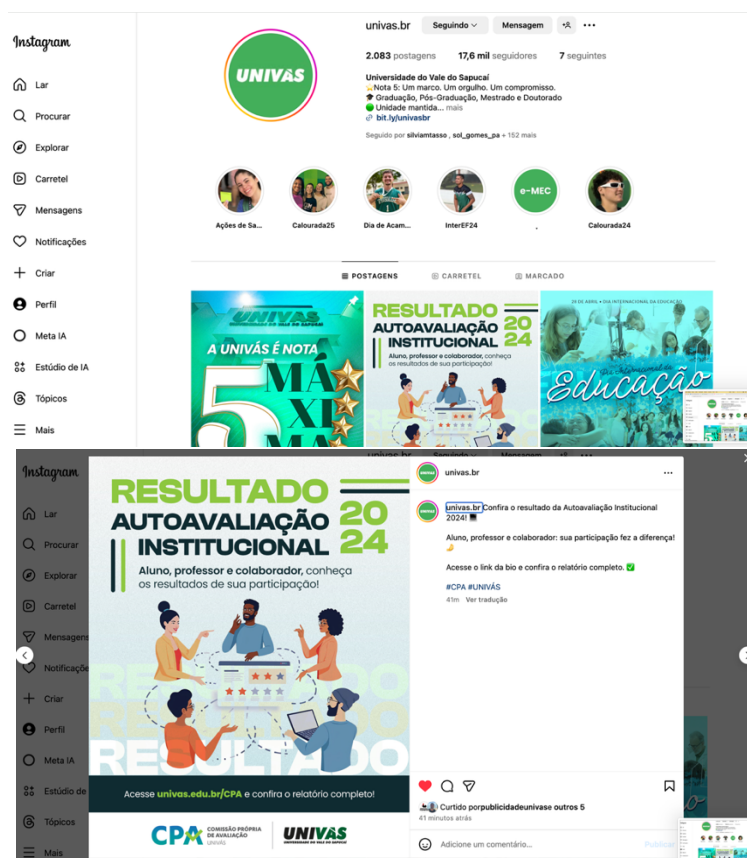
Instagram

Lar
Procurar
Explorar
Carretel
Mensagens
Notificações
Criar
Perfil
Meta IA
Estúdio de IA
Tópicos
Mais

UNIVÁS

univas.br Seguindo Mensagem

2.083 postagens 17,6 mil seguidores 7 seguintes

Universidade do Vale do Sapucaí
⭐Nota 5: Um marco. Um orgulho. Um compromisso.
🎓 Graduação, Pós-Graduação, Mestrado e Doutorado
🟢 Unidade mantida... mais
bit.ly/univasbr

Seguido por silviamtasso , sol_gomes_pa + 152 mais

Ações de Sa... Calourada25 Dia de Acam... InterEF24 e-MEC . Calourada24

POSTAGENS CARRETEL MARCADO

A UNIVÁS É NOTA 5 MÁXIMA

RESULTADO AUTOAVALIAÇÃO INSTITUCIONAL 2024 Aluno, professor e colaborador, conheça os resultados de sua participação!

28 DE ABRIL • DIA INTERNACIONAL DA EDUCAÇÃO Educação

Instagram

Lar
Procurar
Explorar
Carretel
Mensagens
Notificações
Criar
Perfil
Meta IA
Estúdio de IA
Tópicos
Mais

RESULTADO AUTOAVALIAÇÃO INSTITUCIONAL 2024
Aluno, professor e colaborador, conheça os resultados de sua participação!

RESULTADO RESULTADO RESULTADO

Acesse univas.edu.br/CPA e confira o relatório completo!

CPA COMISSÃO PRÓPRIA DE AVALIAÇÃO UNIVÁS | UNIVÁS UNIVERSIDADE DO VALE DO SAPUCAÍ

univas.br

univas.br Confira o resultado da Autoavaliação Institucional 2024! 📊

Aluno, professor e colaborador: sua participação fez a diferença! 👌

Acesse o link da bio e confira o relatório completo. ✅

#CPA #UNIVÁS

41m Ver tradução

Curtido por publicidadeunivas e outros 5
41 minutos atrás

Adicione um comentário... Publicar